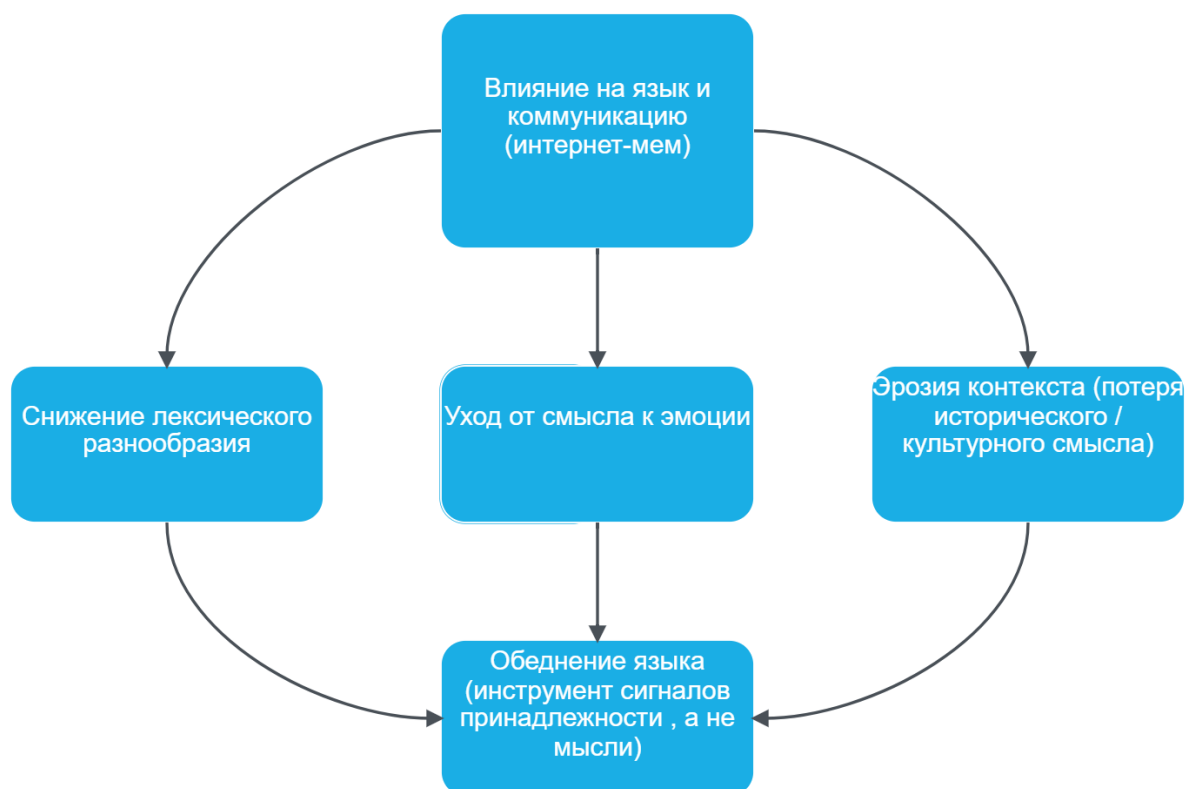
Влияние на язык и коммуникацию (интернет-мем)

Снижение лексического разнообразия

Уход от смысла к эмоции

Эрозия контекста (потеря исторического / культурного смысла)

Обеднение языка (инструмент сигналов принадлежности , а не мысли)